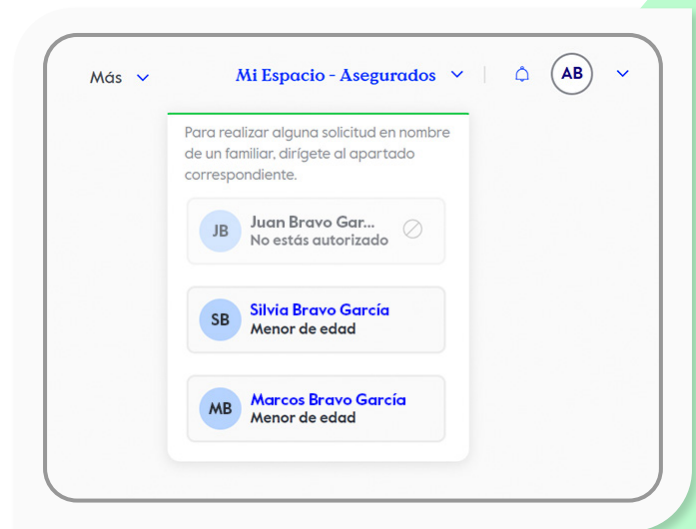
Más

Mi Espacio - Asegurados

AB

Para realizar alguna solicitud en nombre de un familiar, dirígete al apartado correspondiente.

JB
Juan Bravo Gar...
No estás autorizado

SB
Silvia Bravo García
Menor de edad

MB
Marcos Bravo García
Menor de edad